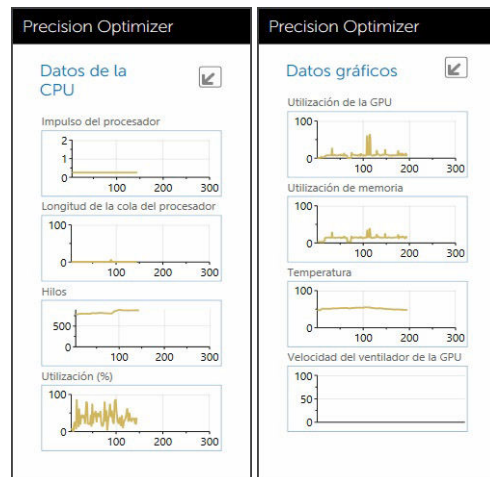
Precision Optimizer

Datos de la CPU

Impulso del procesador

2
1
0
100 200 300

Longitud de la cola del procesador

100
0
100 200 300

Hilos

500
0
100 200 300

Utilización (%)

100
0
100 200 300

Precision Optimizer

Datos gráficos

Utilización de la GPU

100
0
100 200 300

Utilización de memoria

100
0
100 200 300

Temperatura

100
0
100 200 300

Velocidad del ventilador de la GPU

100
50
0